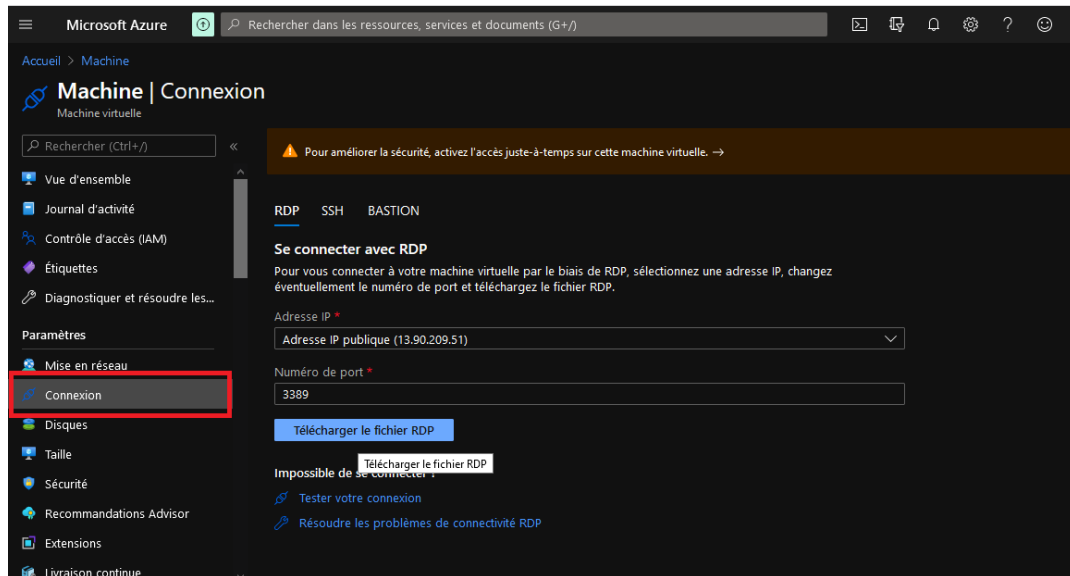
Microsoft Azure

Rechercher dans les ressources, services et documents (G+/)

Accueil > Machine

Machine | Connexion
Machine virtuelle

Rechercher (Ctrl+/)

Vue d'ensemble
Journal d'activité
Contrôle d'accès (IAM)
Étiquettes
Diagnostiquer et résoudre les...

Paramètres
Mise en réseau
Connexion
Disques
Taille
Sécurité
Recommandations Advisor
Extensions
Livraison continue

Pour améliorer la sécurité, activez l'accès juste-à-temps sur cette machine virtuelle. →

RDP SSH BASTION

Se connecter avec RDP

Pour vous connecter à votre machine virtuelle par le biais de RDP, sélectionnez une adresse IP, changez éventuellement le numéro de port et téléchargez le fichier RDP.

Adresse IP *
Adresse IP publique (13.90.209.51)

Numéro de port *
3389

Télécharger le fichier RDP

Impossible de se connecter ?
Télécharger le fichier RDP

Tester votre connexion
Résoudre les problèmes de connectivité RDP